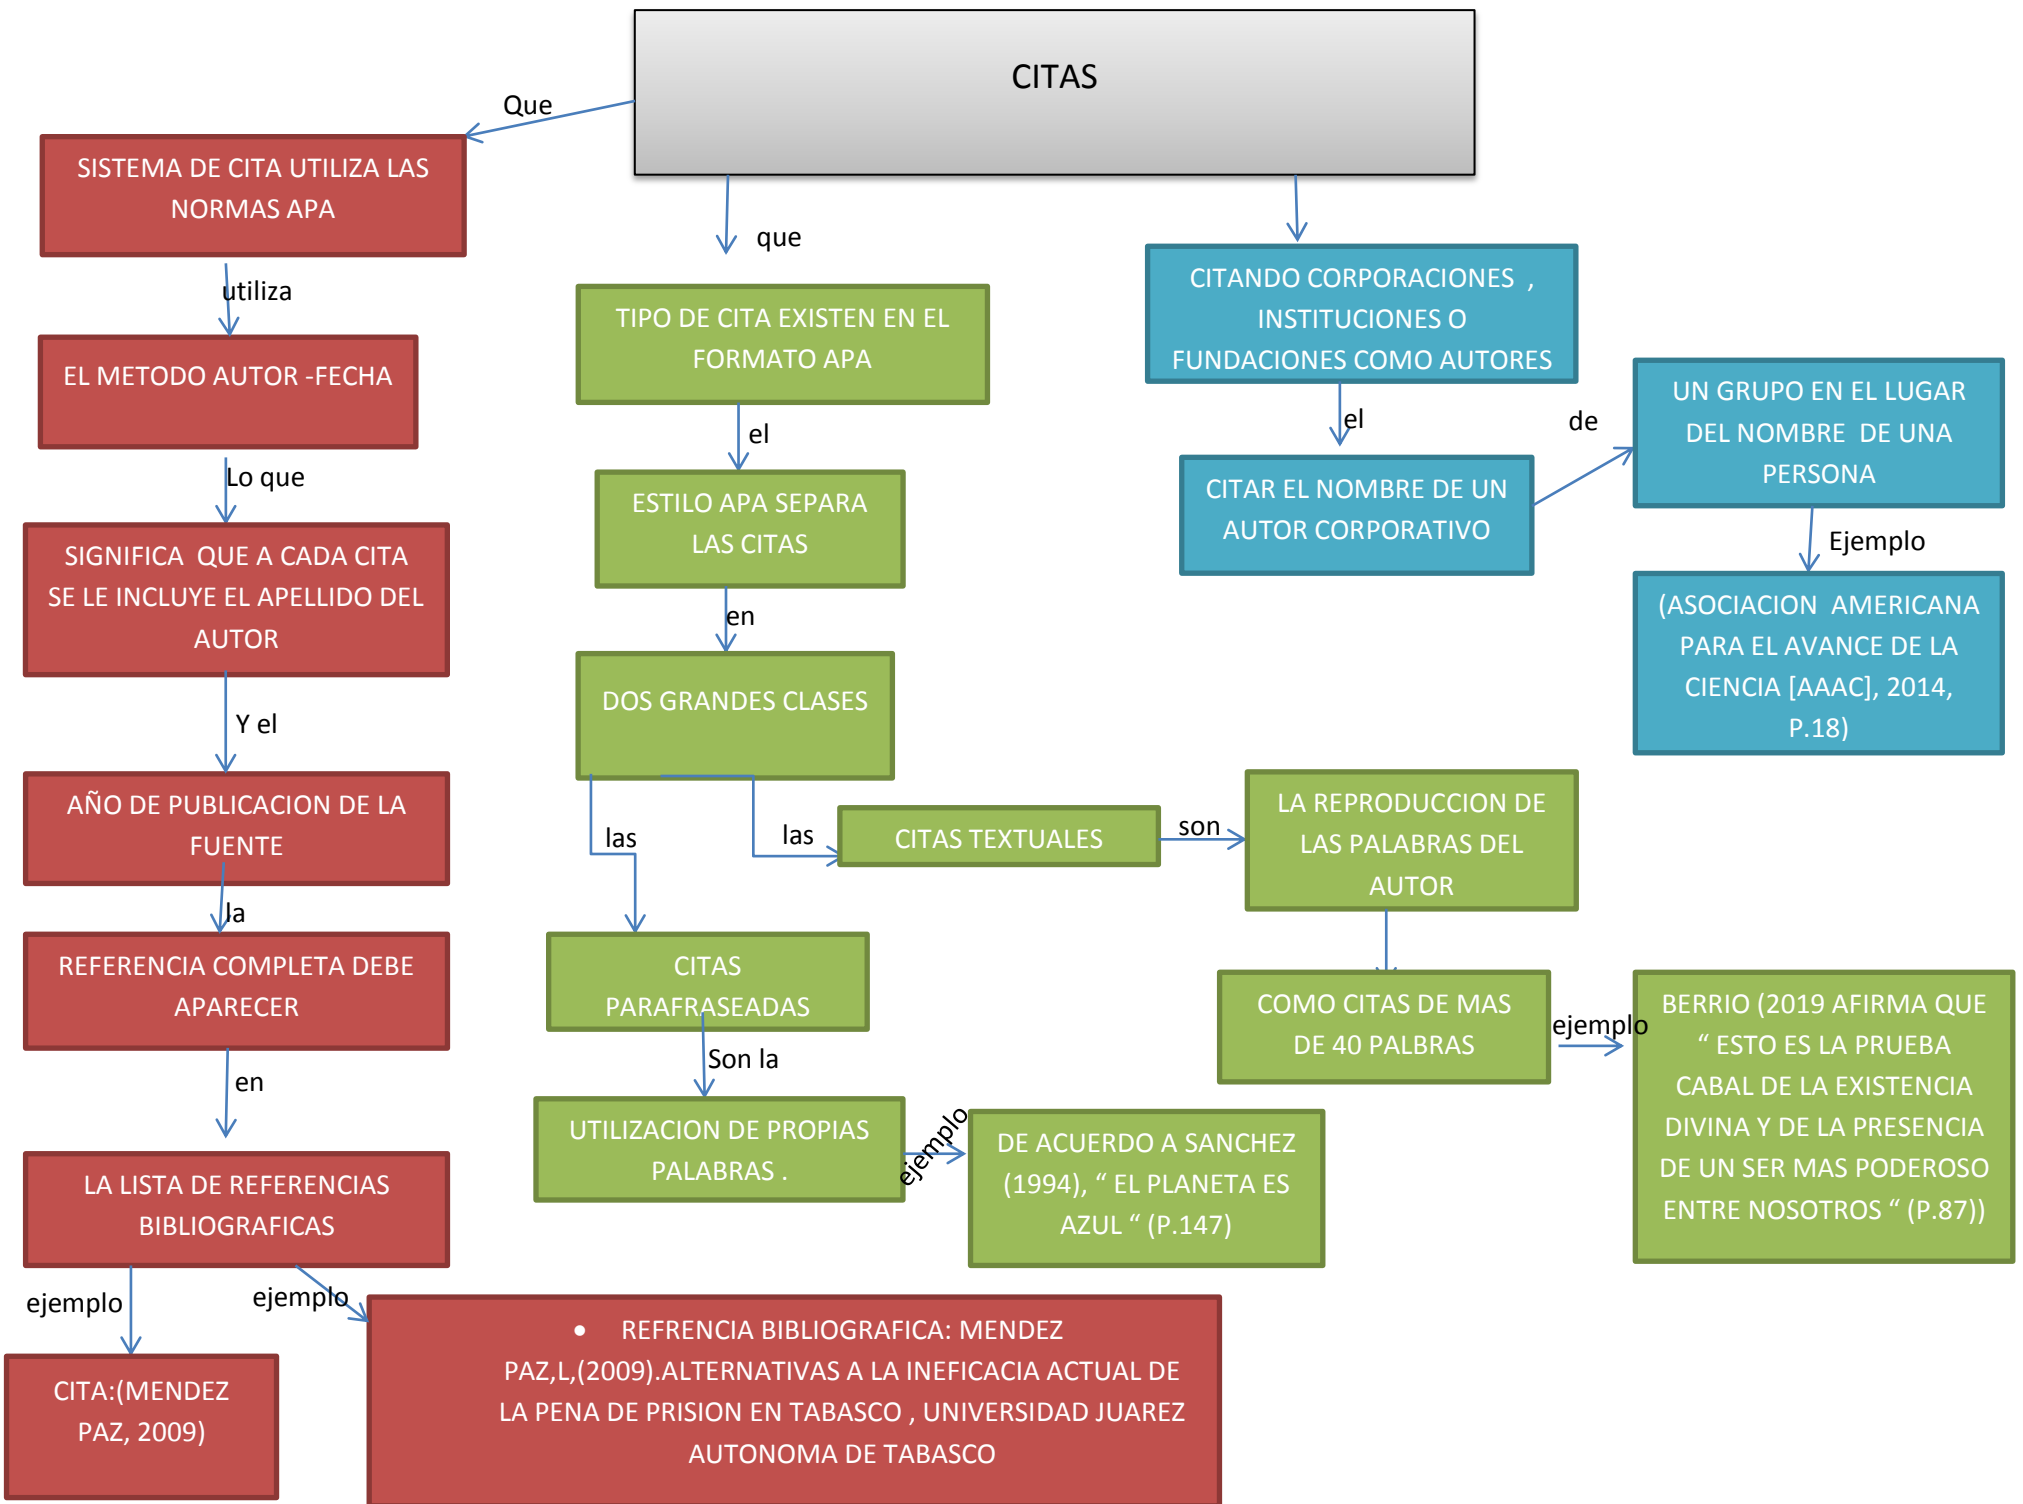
CITAS

Que

SISTEMA DE CITA UTILIZA LAS NORMAS APA

utiliza

EL METODO AUTOR -FECHA

Lo que

SIGNIFICA QUE A CADA CITA SE LE INCLUYE EL APELLIDO DEL AUTOR

Y el

AÑO DE PUBLICACION DE LA FUENTE

la

REFERENCIA COMPLETA DEBE APARECER

en

LA LISTA DE REFERENCIAS BIBLIOGRAFICAS

ejemplo

ejemplo

CITA:(MENDEZ PAZ, 2009)

• REFRENCIA BIBLIOGRAFICA: MENDEZ PAZ,L,(2009).ALTERNATIVAS A LA INEFICACIA ACTUAL DE LA PENA DE PRISION EN TABASCO , UNIVERSIDAD JUAREZ AUTONOMA DE TABASCO

que

TIPO DE CITA EXISTEN EN EL FORMATO APA

el

ESTILO APA SEPARA LAS CITAS

en

DOS GRANDES CLASES

las

las

CITAS TEXTUALES

son

LA REPRODUCCION DE LAS PALABRAS DEL AUTOR

COMO CITAS DE MAS DE 40 PALBRAS

ejemplo

BERRIO (2019 AFIRMA QUE " ESTO ES LA PRUEBA CABAL DE LA EXISTENCIA DIVINA Y DE LA PRESENCIA DE UN SER MAS PODEROSO ENTRE NOSOTROS " (P.87))

CITAS PARAFRASEADAS

Son la

UTILIZACION DE PROPIAS PALABRAS .

ejemplo

DE ACUERDO A SANCHEZ (1994), " EL PLANETA ES AZUL " (P.147)

CITANDO CORPORACIONES , INSTITUCIONES O FUNDACIONES COMO AUTORES

el

CITAR EL NOMBRE DE UN AUTOR CORPORATIVO

de

UN GRUPO EN EL LUGAR DEL NOMBRE DE UNA PERSONA

Ejemplo

(ASOCIACION AMERICANA PARA EL AVANCE DE LA CIENCIA [AAAC], 2014, P.18)